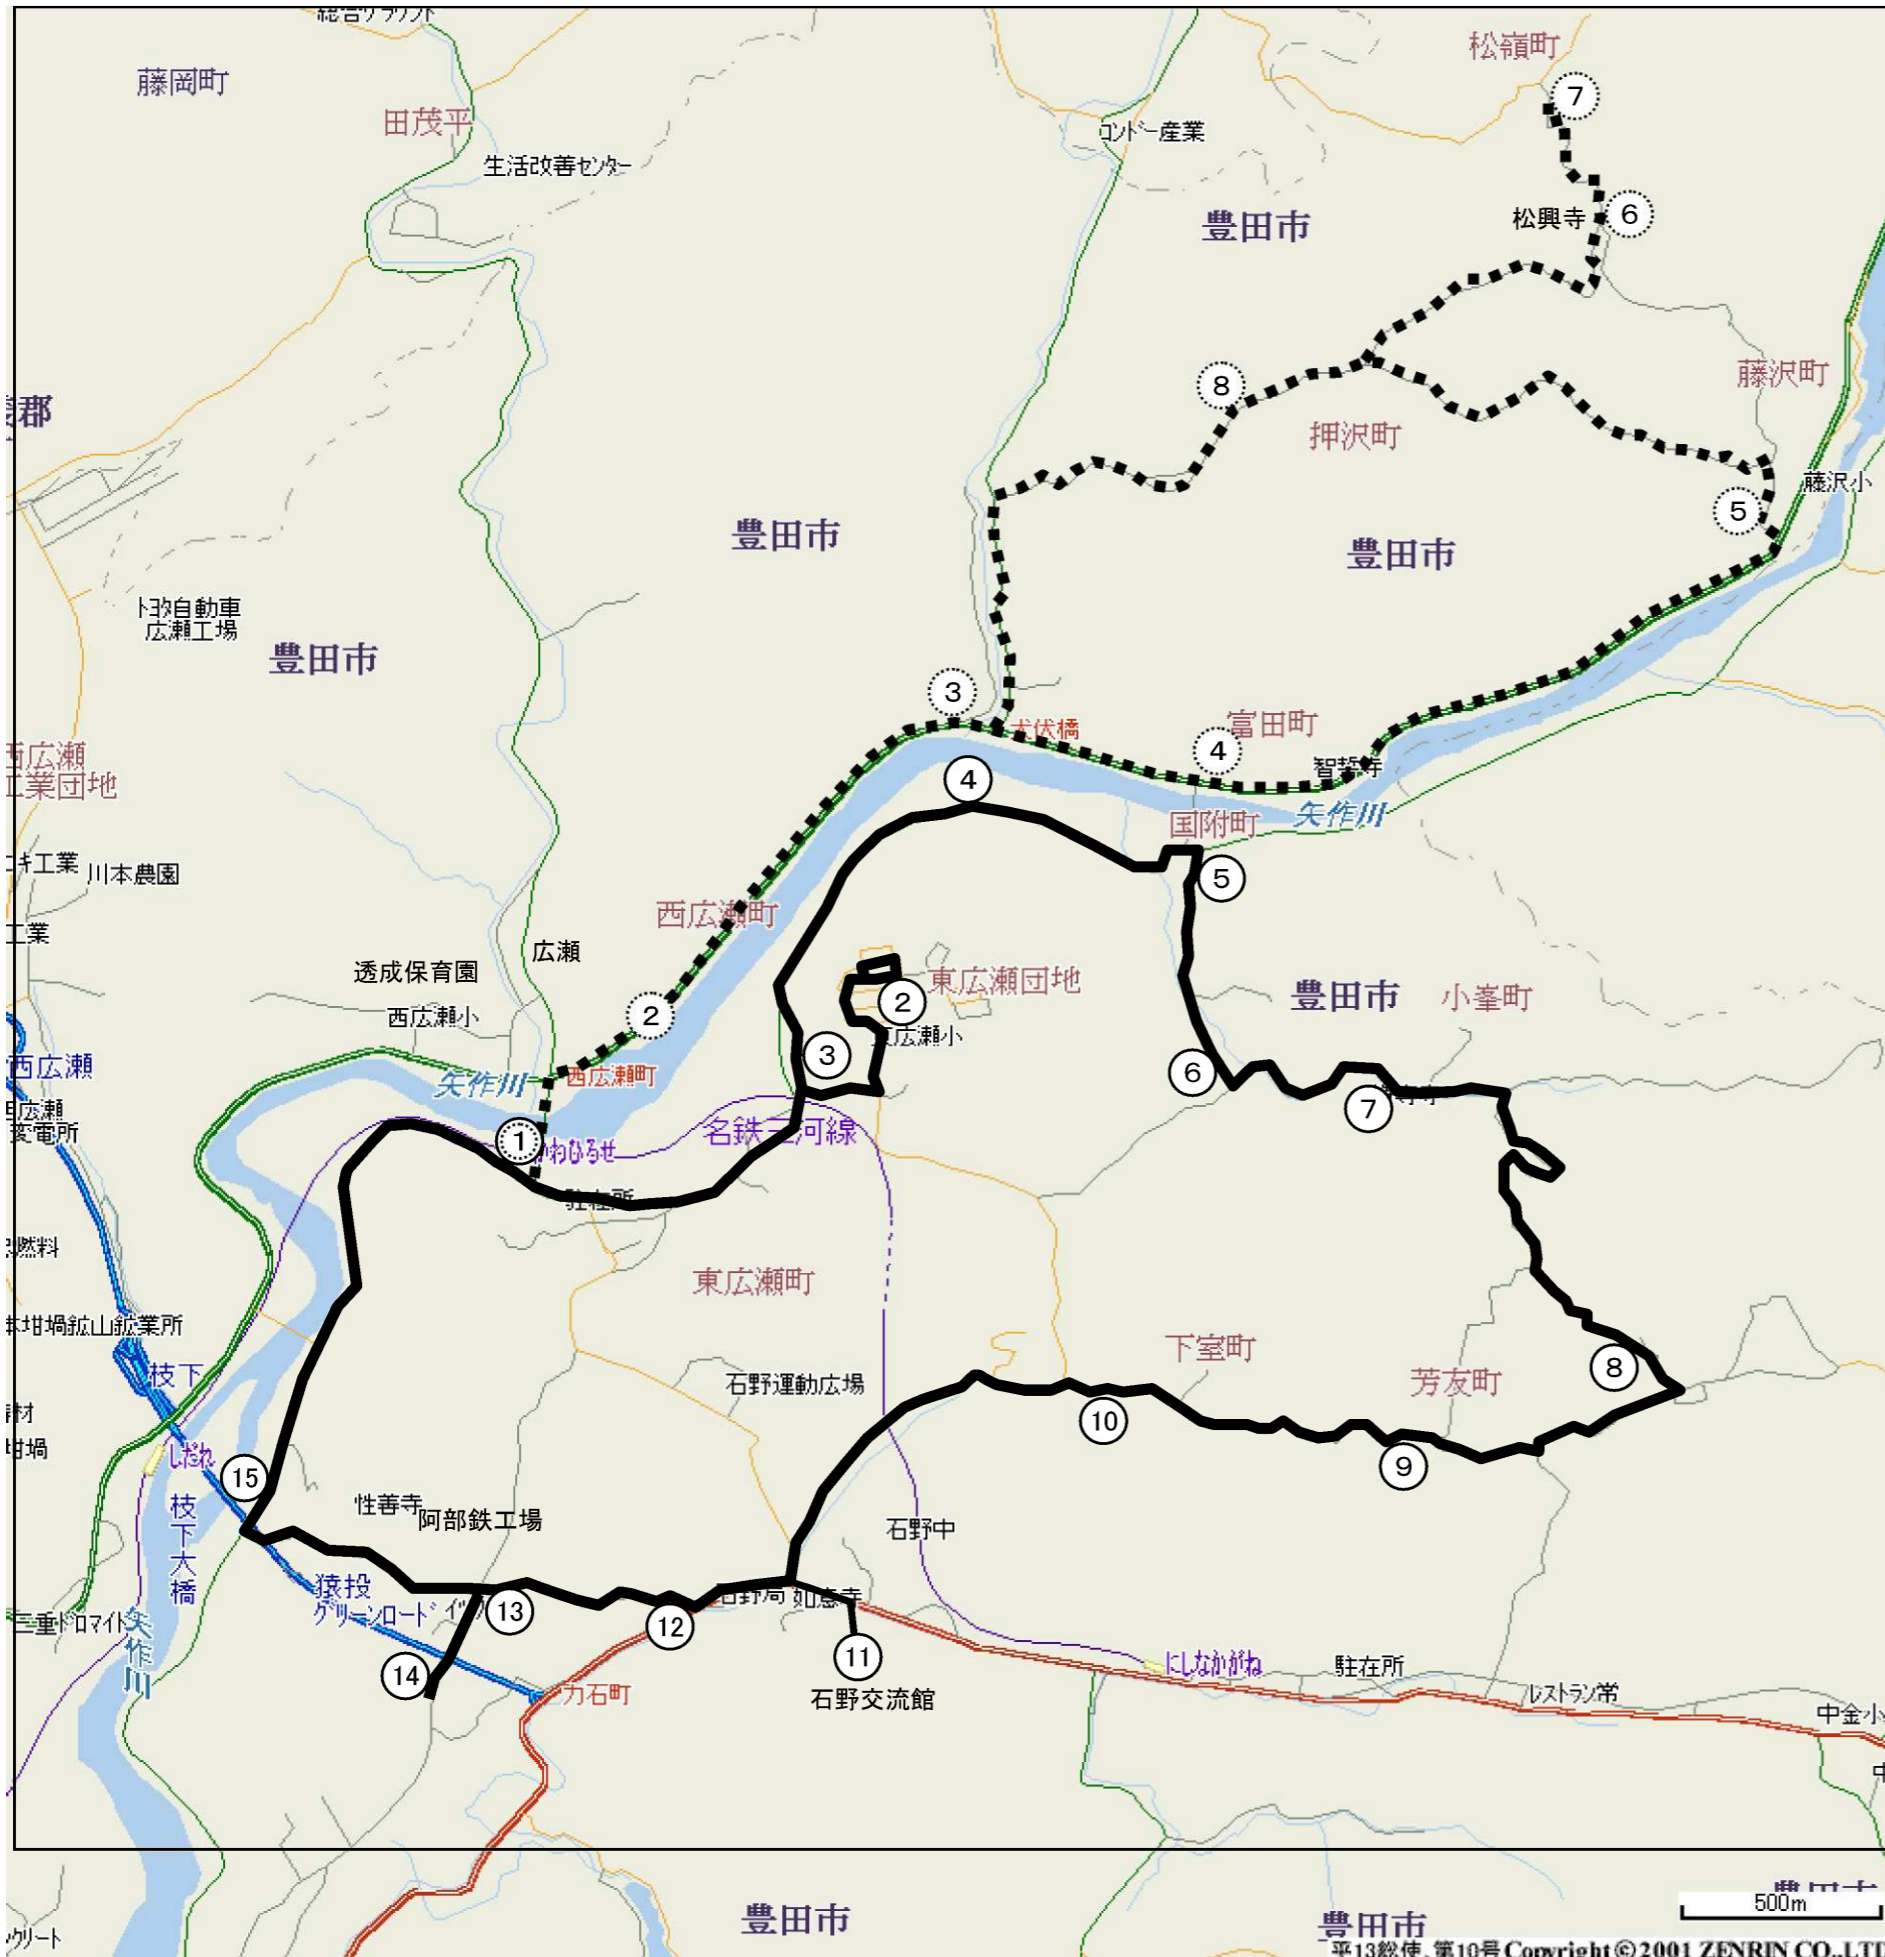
総合グラウンド
藤岡町
田茂平
生活改善センター
松嶺町
7
コンドー産業
豊田市
松興寺
6
藤沢町
8
押沢町
藤沢小
5
豊田市
郡
豊田市
トヨタ自動車
広瀬工場
豊田市
3
犬伏橋
富田町
4
智教寺
西広瀬
工業団地
4
国附町
矢作川
5
キ工業
川本農園
西広瀬町
工業
広瀬
透成保育園
東広瀬団地
豊田市
小峯町
2
西広瀬小
2
東広瀬小
3
西広瀬
矢作川
西広瀬町
6
広瀬
変電所
1
かわひろせ
名鉄三河線
7
駐在所
燃料
東広瀬町
坩堝鉱山鉱業所
枝下
下室町
石野運動広場
芳友町
8
材
坩堝
しだれ
10
15
9
枝下大橋
性善寺
阿部鉄工場
石野中
猿投
グリーンロード
13
12
石野局
如意寺
三重ドロマイト
矢作川
14
力石町
11
石野交流館
にしなかがね
駐在所
レストラン常
中金小
中
豊田市
豊田市
豊田市
500m
クリート
平13総使、第10号 Copyright © 2001 ZENRIN CO.,LTD